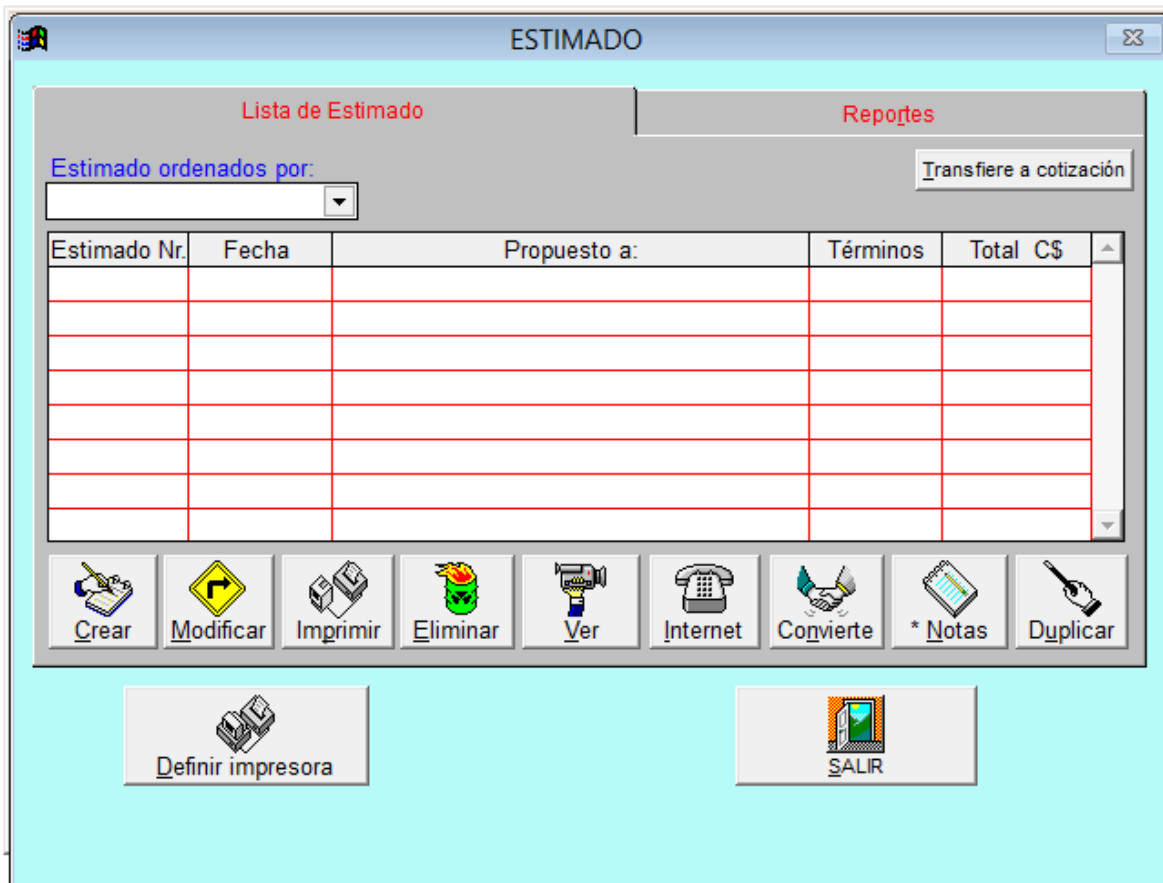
ESTIMADO

Lista de Estimado

Reportes

Estimado ordenados por:

Transfiere a cotización

| Estimado Nr. | Fecha | Propuesto a: | Términos | Total C$ |
|---|---|---|---|---|
| | | | | |

Crear
Modificar
Imprimir
Eliminar
Ver
Internet
Convierte
* Notas
Duplicar

Definir impresora

SALIR